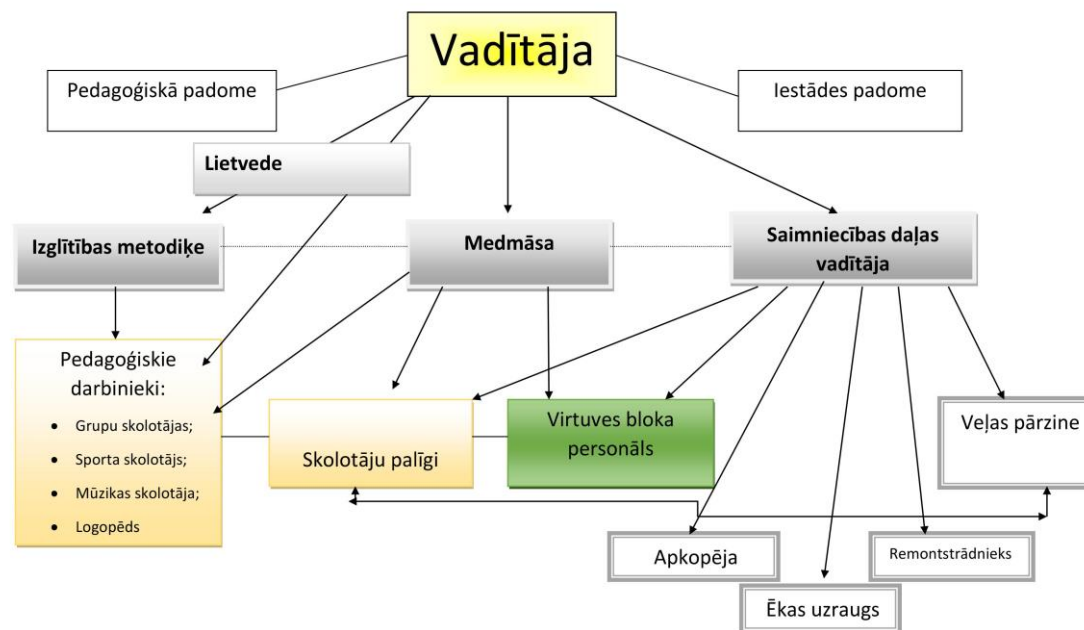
Vadītāja

Pedagoģiskā padome

Iestādes padome

Lietvede

Izglītības metodiķe

Medmāsa

Saimniecības daļas vadītāja

Pedagoģiskie darbinieki:

- Grupu skolotājas;
- Sporta skolotājs;
- Mūzikas skolotāja;
- Logopēds

Skolotāju palīgi

Virtuves bloka personāls

Veļas pārzine

Apkopēja

Remontstrādnieks

Ēkas uzraugs